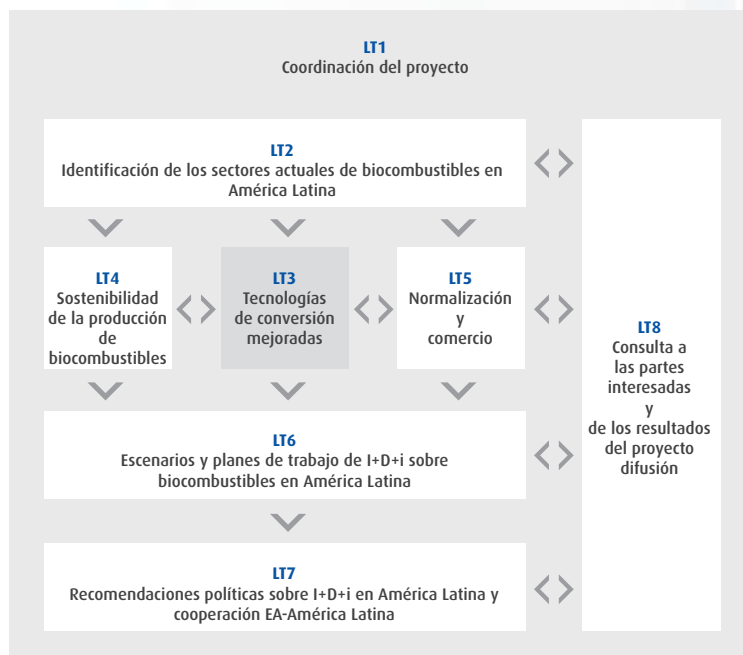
LT1
Coordinación del proyecto

LT2
Identificación de los sectores actuales de biocombustibles en América Latina

LT4
Sostenibilidad de la producción de biocombustibles

LT3
Tecnologías de conversión mejoradas

LT5
Normalización y comercio

LT8
Consulta a las partes interesadas y de los resultados del proyecto difusión

LT6
Escenarios y planes de trabajo de I+D+i sobre biocombustibles en América Latina

LT7
Recomendaciones políticas sobre I+D+i en América Latina y cooperación EA-América Latina